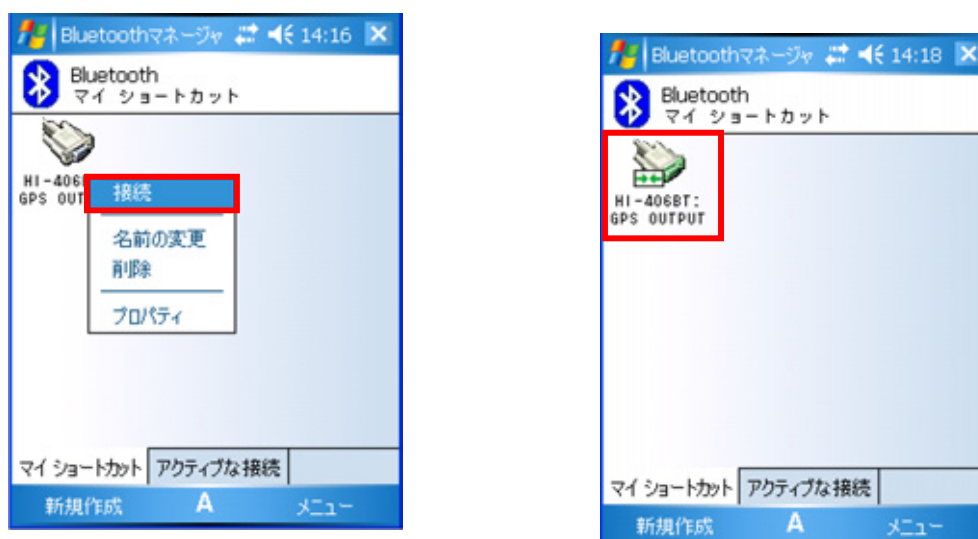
Bluetoothマネージャ 14:16
Bluetooth
マイ ショートカット
HI-406
GPS OUT
接続
名前の変更
削除
プロパティ
マイ ショートカット
アクティブな接続
新規作成
A
メニュー

Bluetoothマネージャ 14:18
Bluetooth
マイ ショートカット
HI-406BT:
GPS OUTPUT
マイ ショートカット
アクティブな接続
新規作成
A
メニュー